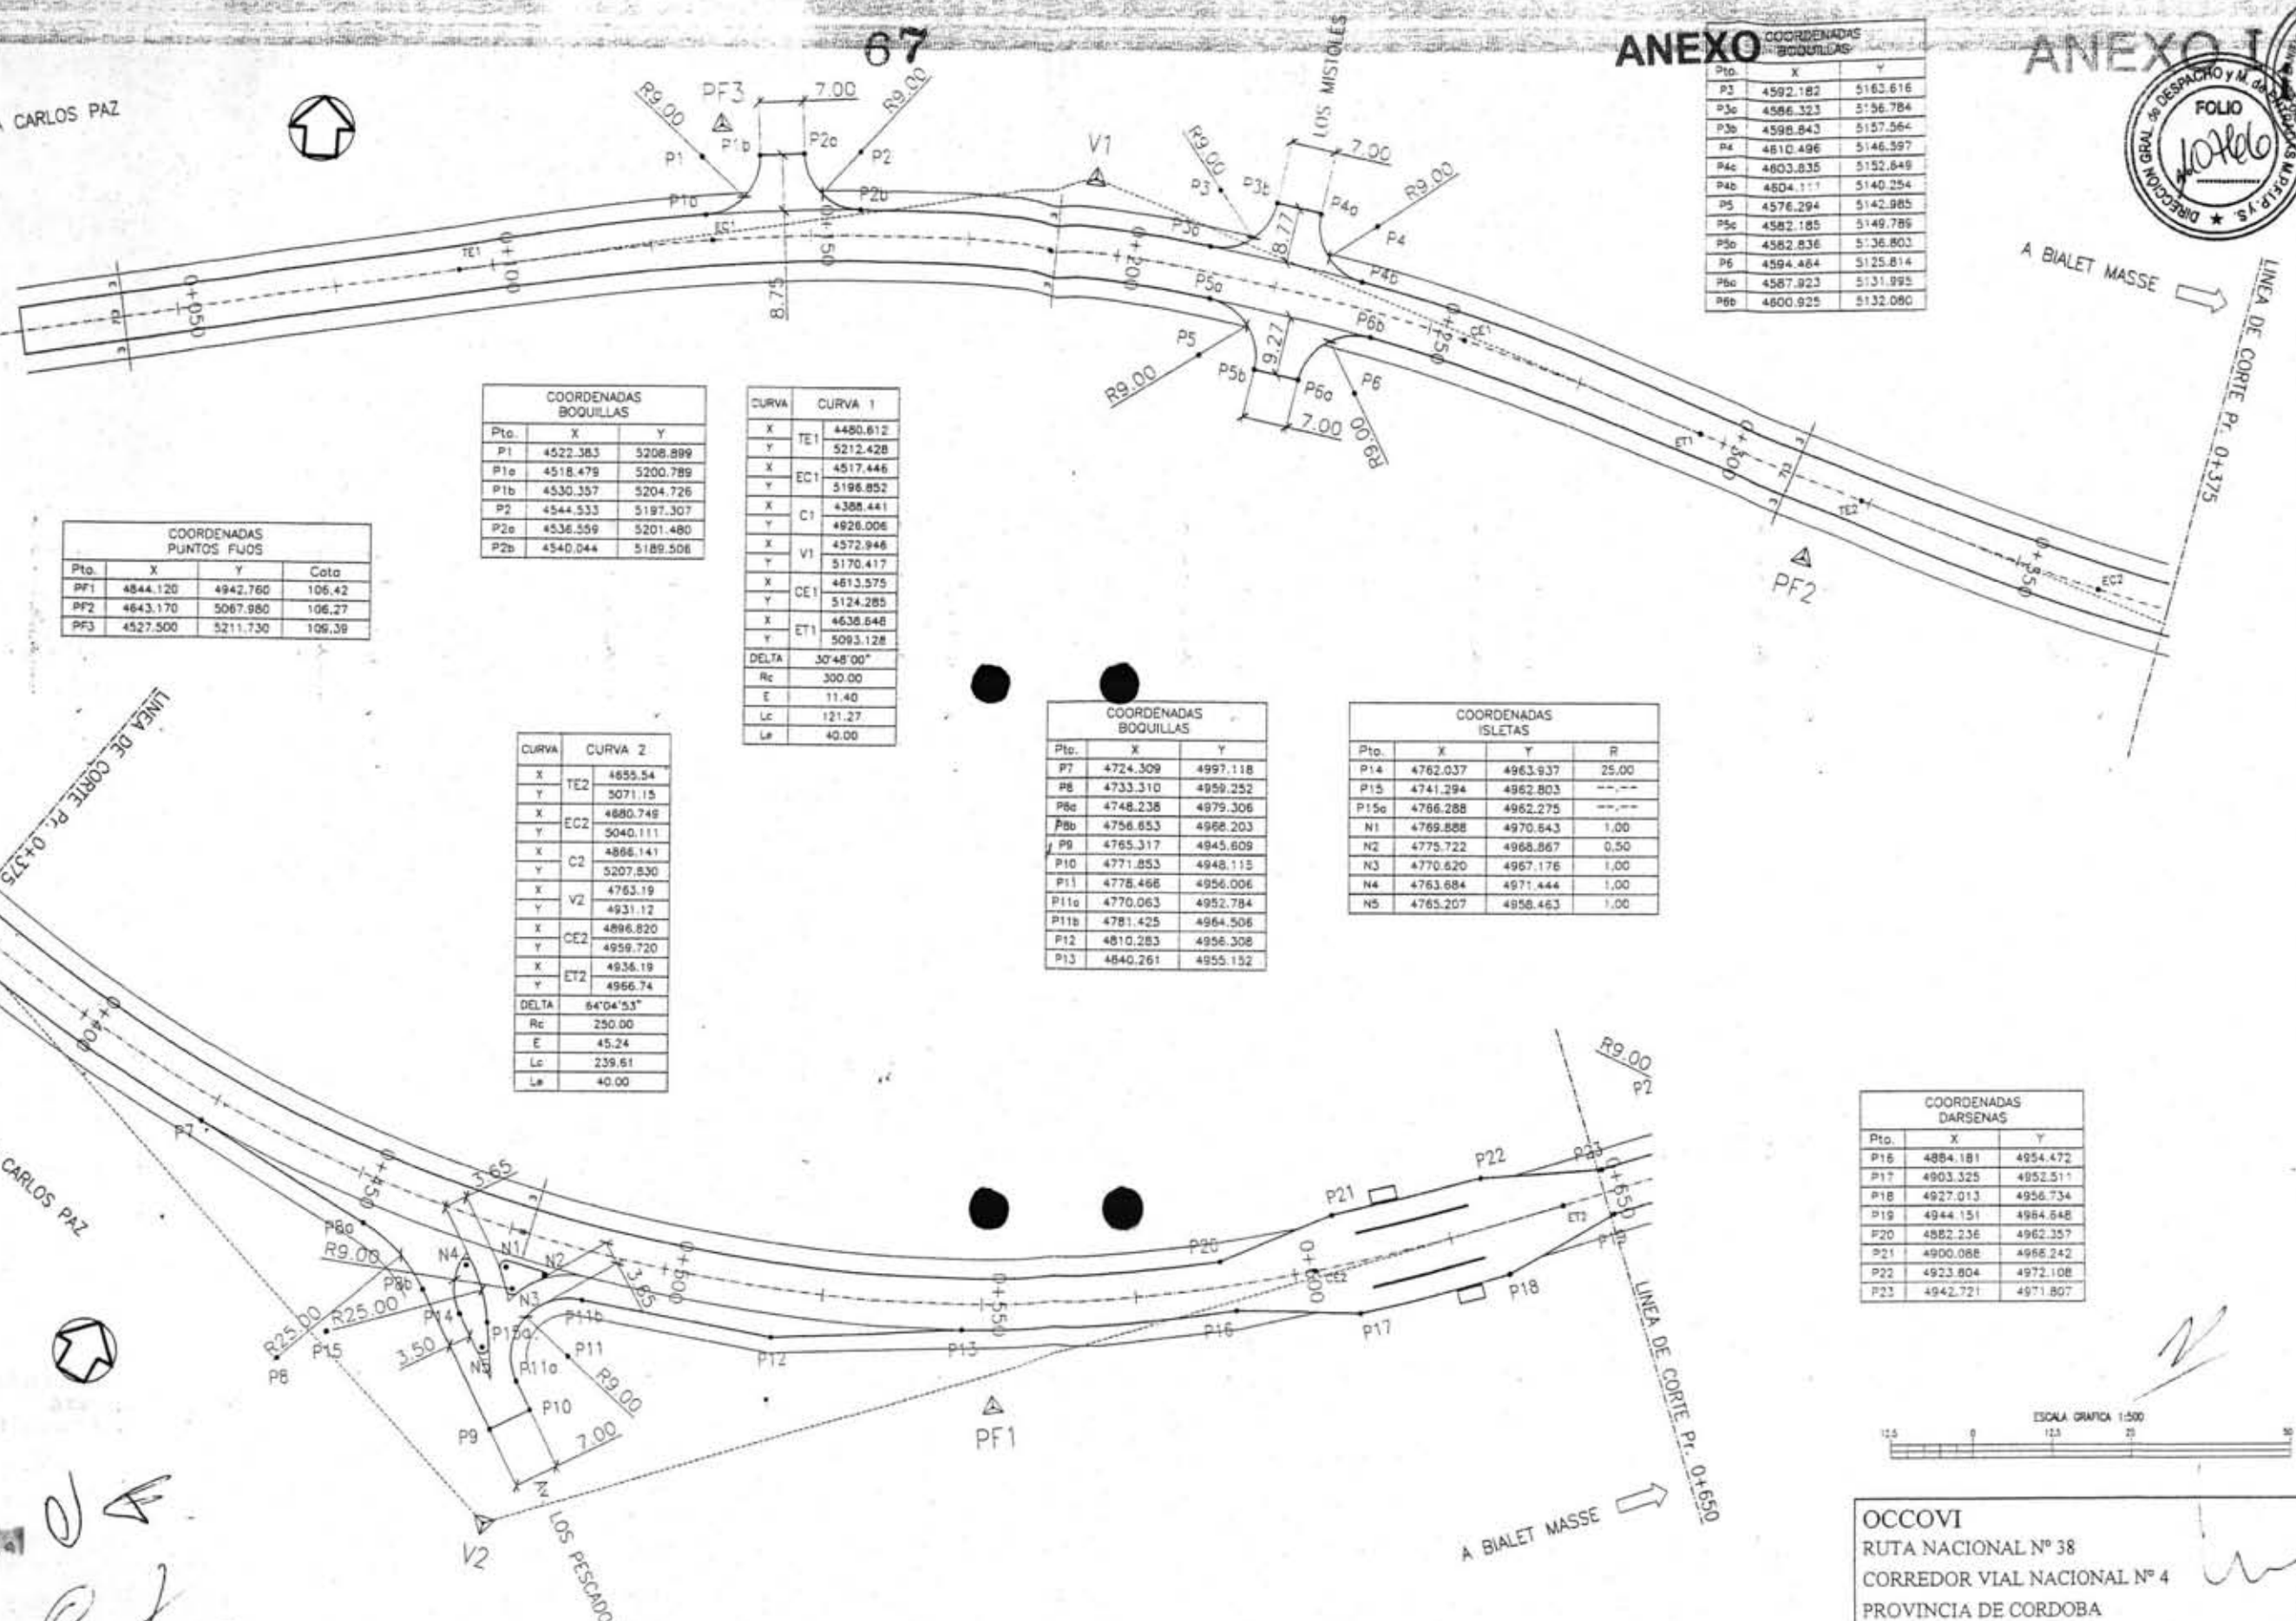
67

ANEXO

ANEXO I

| COORDENADAS BOQUILLAS | | |
|---|---|---|
| Pto. | X | Y |
| P3 | 4592.182 | 5163.616 |
| P3a | 4586.323 | 5156.784 |
| P3b | 4598.843 | 5157.564 |
| P4 | 4610.496 | 5146.597 |
| P4a | 4603.835 | 5152.649 |
| P4b | 4604.111 | 5140.254 |
| P5 | 4576.294 | 5142.965 |
| P5a | 4582.185 | 5149.789 |
| P5b | 4582.836 | 5136.803 |
| P6 | 4594.464 | 5125.814 |
| P6a | 4587.923 | 5131.995 |
| P6b | 4600.925 | 5132.080 |

DIRECCION GRAL. de DESPACHO y M. de ENTRADAS M.P.F.I.P. y S. FOLIO 10466

A CARLOS PAZ

PF3 7.00 R9.00 R9.00 P1 P1b P2a P2 P1a P2b V1 LOS MISTOLES R9.00 7.00 P3 P3b P3a P4a R9.00 P4 P4b 8.77 P5a P6b P5 9.27 P5b P6a P6 R9.00 7.00 R9.00 TE1 EC1 0+100 0+150 0+050 8.75 0+200 0+250 0+300 ET1 TE2 EC2 PF2 0+350

A BIALET MASSE

LINEA DE CORTE Pr. 0+375

| COORDENADAS BOQUILLAS | | |
|---|---|---|
| Pto. | X | Y |
| P1 | 4522.383 | 5208.899 |
| P1a | 4518.479 | 5200.789 |
| P1b | 4530.357 | 5204.726 |
| P2 | 4544.533 | 5197.307 |
| P2a | 4536.559 | 5201.480 |
| P2b | 4540.044 | 5189.506 |

| CURVA | CURVA 1 | |
|---|---|---|
| X | TE1 | 4480.612 |
| Y | | 5212.428 |
| X | EC1 | 4517.446 |
| Y | | 5198.852 |
| X | C1 | 4388.441 |
| Y | | 4926.006 |
| X | V1 | 4572.946 |
| Y | | 5170.417 |
| X | CE1 | 4613.575 |
| Y | | 5124.285 |
| X | ET1 | 4638.848 |
| Y | | 5093.128 |
| DELTA | 30°48'00" | |
| Rc | 300.00 | |
| E | 11.40 | |
| Lc | 121.27 | |
| Le | 40.00 | |

| COORDENADAS PUNTOS FIJOS | | | |
|---|---|---|---|
| Pto. | X | Y | Cota |
| PF1 | 4844.120 | 4942.760 | 106.42 |
| PF2 | 4643.170 | 5067.980 | 106.27 |
| PF3 | 4527.500 | 5211.730 | 109.39 |

LINEA DE CORTE Pr. 0+375

| CURVA | CURVA 2 | |
|---|---|---|
| X | TE2 | 4655.54 |
| Y | | 5071.15 |
| X | EC2 | 4680.749 |
| Y | | 5040.111 |
| X | C2 | 4866.141 |
| Y | | 5207.830 |
| X | V2 | 4763.19 |
| Y | | 4931.12 |
| X | CE2 | 4896.820 |
| Y | | 4959.720 |
| X | ET2 | 4936.19 |
| Y | | 4966.74 |
| DELTA | 64°04'53" | |
| Rc | 250.00 | |
| E | 45.24 | |
| Lc | 239.61 | |
| Le | 40.00 | |

| COORDENADAS BOQUILLAS | | |
|---|---|---|
| Pto. | X | Y |
| P7 | 4724.309 | 4997.118 |
| P8 | 4733.310 | 4959.252 |
| P8a | 4748.238 | 4979.306 |
| P8b | 4756.653 | 4968.203 |
| P9 | 4765.317 | 4945.609 |
| P10 | 4771.853 | 4948.115 |
| P11 | 4778.466 | 4956.006 |
| P11a | 4770.063 | 4952.784 |
| P11b | 4781.425 | 4964.506 |
| P12 | 4810.283 | 4956.308 |
| P13 | 4840.261 | 4955.152 |

| COORDENADAS ISLETAS | | | |
|---|---|---|---|
| Pto. | X | Y | R |
| P14 | 4762.037 | 4963.937 | 25.00 |
| P15 | 4741.294 | 4962.803 | --.-- |
| P15a | 4766.288 | 4962.275 | --.-- |
| N1 | 4769.888 | 4970.643 | 1.00 |
| N2 | 4775.722 | 4968.867 | 0.50 |
| N3 | 4770.620 | 4967.176 | 1.00 |
| N4 | 4763.684 | 4971.444 | 1.00 |
| N5 | 4765.207 | 4958.463 | 1.00 |

A CARLOS PAZ

0+400 P7 0+450 3.65 P8a R9.00 N4 N1 N2 P8b R25.00 R25.00 P14 N3 3.65 P11b P15 3.50 P15a N5 P11 P11a R9.00 P8 P10 P9 7.00 V2 LOS PESCADO P12 P13 0+500 0+550 PF1 P16 P20 0+600 CE2 P21 P22 P17 P18 P23 0+650 ET2 P19 R9.00 P2

LINEA DE CORTE Pr. 0+650

A BIALET MASSE

| COORDENADAS DARSENAS | | |
|---|---|---|
| Pto. | X | Y |
| P16 | 4884.181 | 4954.472 |
| P17 | 4903.325 | 4952.511 |
| P18 | 4927.013 | 4956.734 |
| P19 | 4944.151 | 4964.648 |
| P20 | 4882.236 | 4962.357 |
| P21 | 4900.088 | 4966.242 |
| P22 | 4923.804 | 4972.108 |
| P23 | 4942.721 | 4971.807 |

ESCALA GRAFICA 1:500
12.5 0 12.5 25 50

OCCOVI
RUTA NACIONAL Nº 38
CORREDOR VIAL NACIONAL Nº 4
PROVINCIA DE CORDOBA